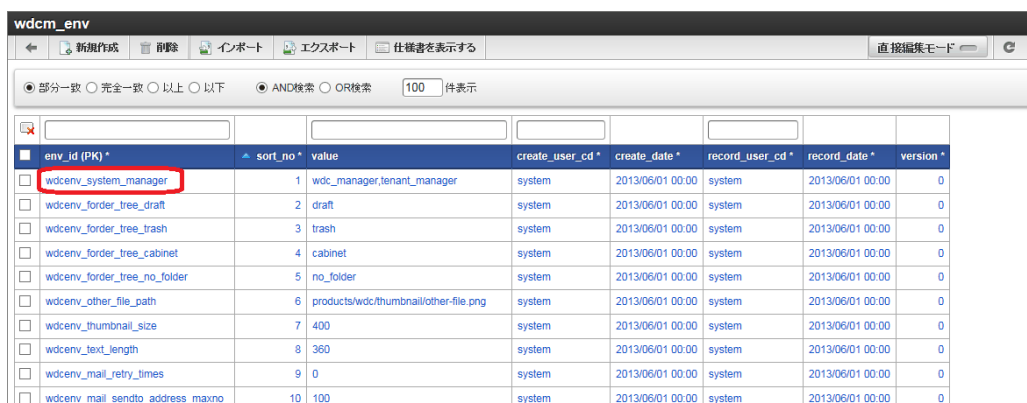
wdcm_env

新規作成 削除 インポート エクスポート 仕様書を表示する 直接編集モード

部分一致 完全一致 以上 以下 AND検索 OR検索 100 件表示

| | env_id (PK) * | sort_no * | value | create_user_cd * | create_date * | record_user_cd * | record_date * | version * |
|---|---|---|---|---|---|---|---|---|
| | wdcenv_system_manager | 1 | wdc_manager,tenant_manager | system | 2013/06/01 00:00 | system | 2013/06/01 00:00 | 0 |
| | wdcenv_forder_tree_draft | 2 | draft | system | 2013/06/01 00:00 | system | 2013/06/01 00:00 | 0 |
| | wdcenv_forder_tree_trash | 3 | trash | system | 2013/06/01 00:00 | system | 2013/06/01 00:00 | 0 |
| | wdcenv_forder_tree_cabinet | 4 | cabinet | system | 2013/06/01 00:00 | system | 2013/06/01 00:00 | 0 |
| | wdcenv_forder_tree_no_folder | 5 | no_folder | system | 2013/06/01 00:00 | system | 2013/06/01 00:00 | 0 |
| | wdcenv_other_file_path | 6 | products/wdc/thumbnail/other-file.png | system | 2013/06/01 00:00 | system | 2013/06/01 00:00 | 0 |
| | wdcenv_thumbnail_size | 7 | 400 | system | 2013/06/01 00:00 | system | 2013/06/01 00:00 | 0 |
| | wdcenv_text_length | 8 | 360 | system | 2013/06/01 00:00 | system | 2013/06/01 00:00 | 0 |
| | wdcenv_mail_retry_times | 9 | 0 | system | 2013/06/01 00:00 | system | 2013/06/01 00:00 | 0 |
| | wdcenv_mail_sendto_address_maxno | 10 | 100 | system | 2013/06/01 00:00 | system | 2013/06/01 00:00 | 0 |